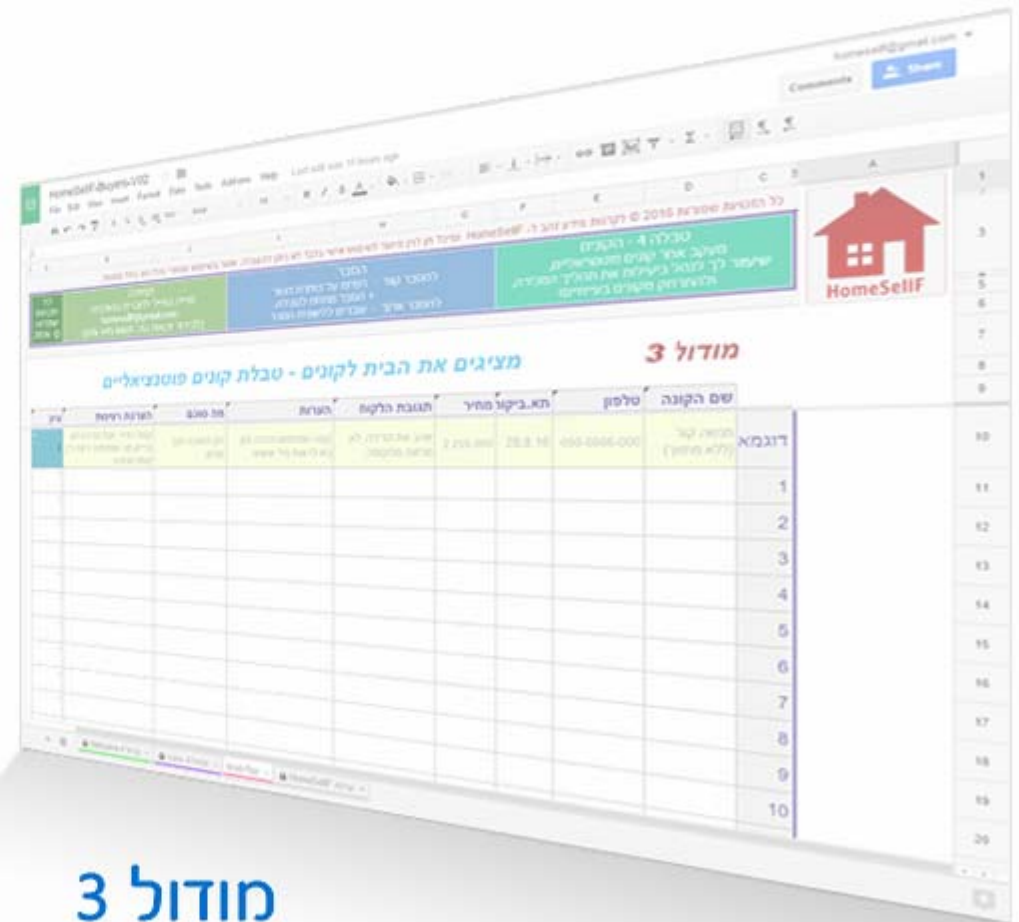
homeself@gmail.com
Comments
Share
HomeSelF-Buyers-V02
File Edit View Insert Format Data Tools Add-ons Help
כל הזכויות שמורות 2016 © לקרנות מדינה בע"מ. HomeSelF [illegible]
טבלה 4 - הקונים
מעקב אחר קונים פוטנציאליים
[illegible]
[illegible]
HomeSelF
מודול 3
מציגים את הבית לקונים - טבלת קונים פוטנציאליים
| | שם הקונה | טלפון | תא. ביקור | מחיר | תגובת הלקוח | הערות | מה הוכח | הערות נוספות |
|---|---|---|---|---|---|---|---|---|
| דוגמא | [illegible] | 050-0000-000 | 28.8.16 | 2,225,000 | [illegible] | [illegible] | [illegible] | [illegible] |
| 1 | | | | | | | | |
| 2 | | | | | | | | |
| 3 | | | | | | | | |
| 4 | | | | | | | | |
| 5 | | | | | | | | |
| 6 | | | | | | | | |
| 7 | | | | | | | | |
| 8 | | | | | | | | |
| 9 | | | | | | | | |
| 10 | | | | | | | | |
מודול 3